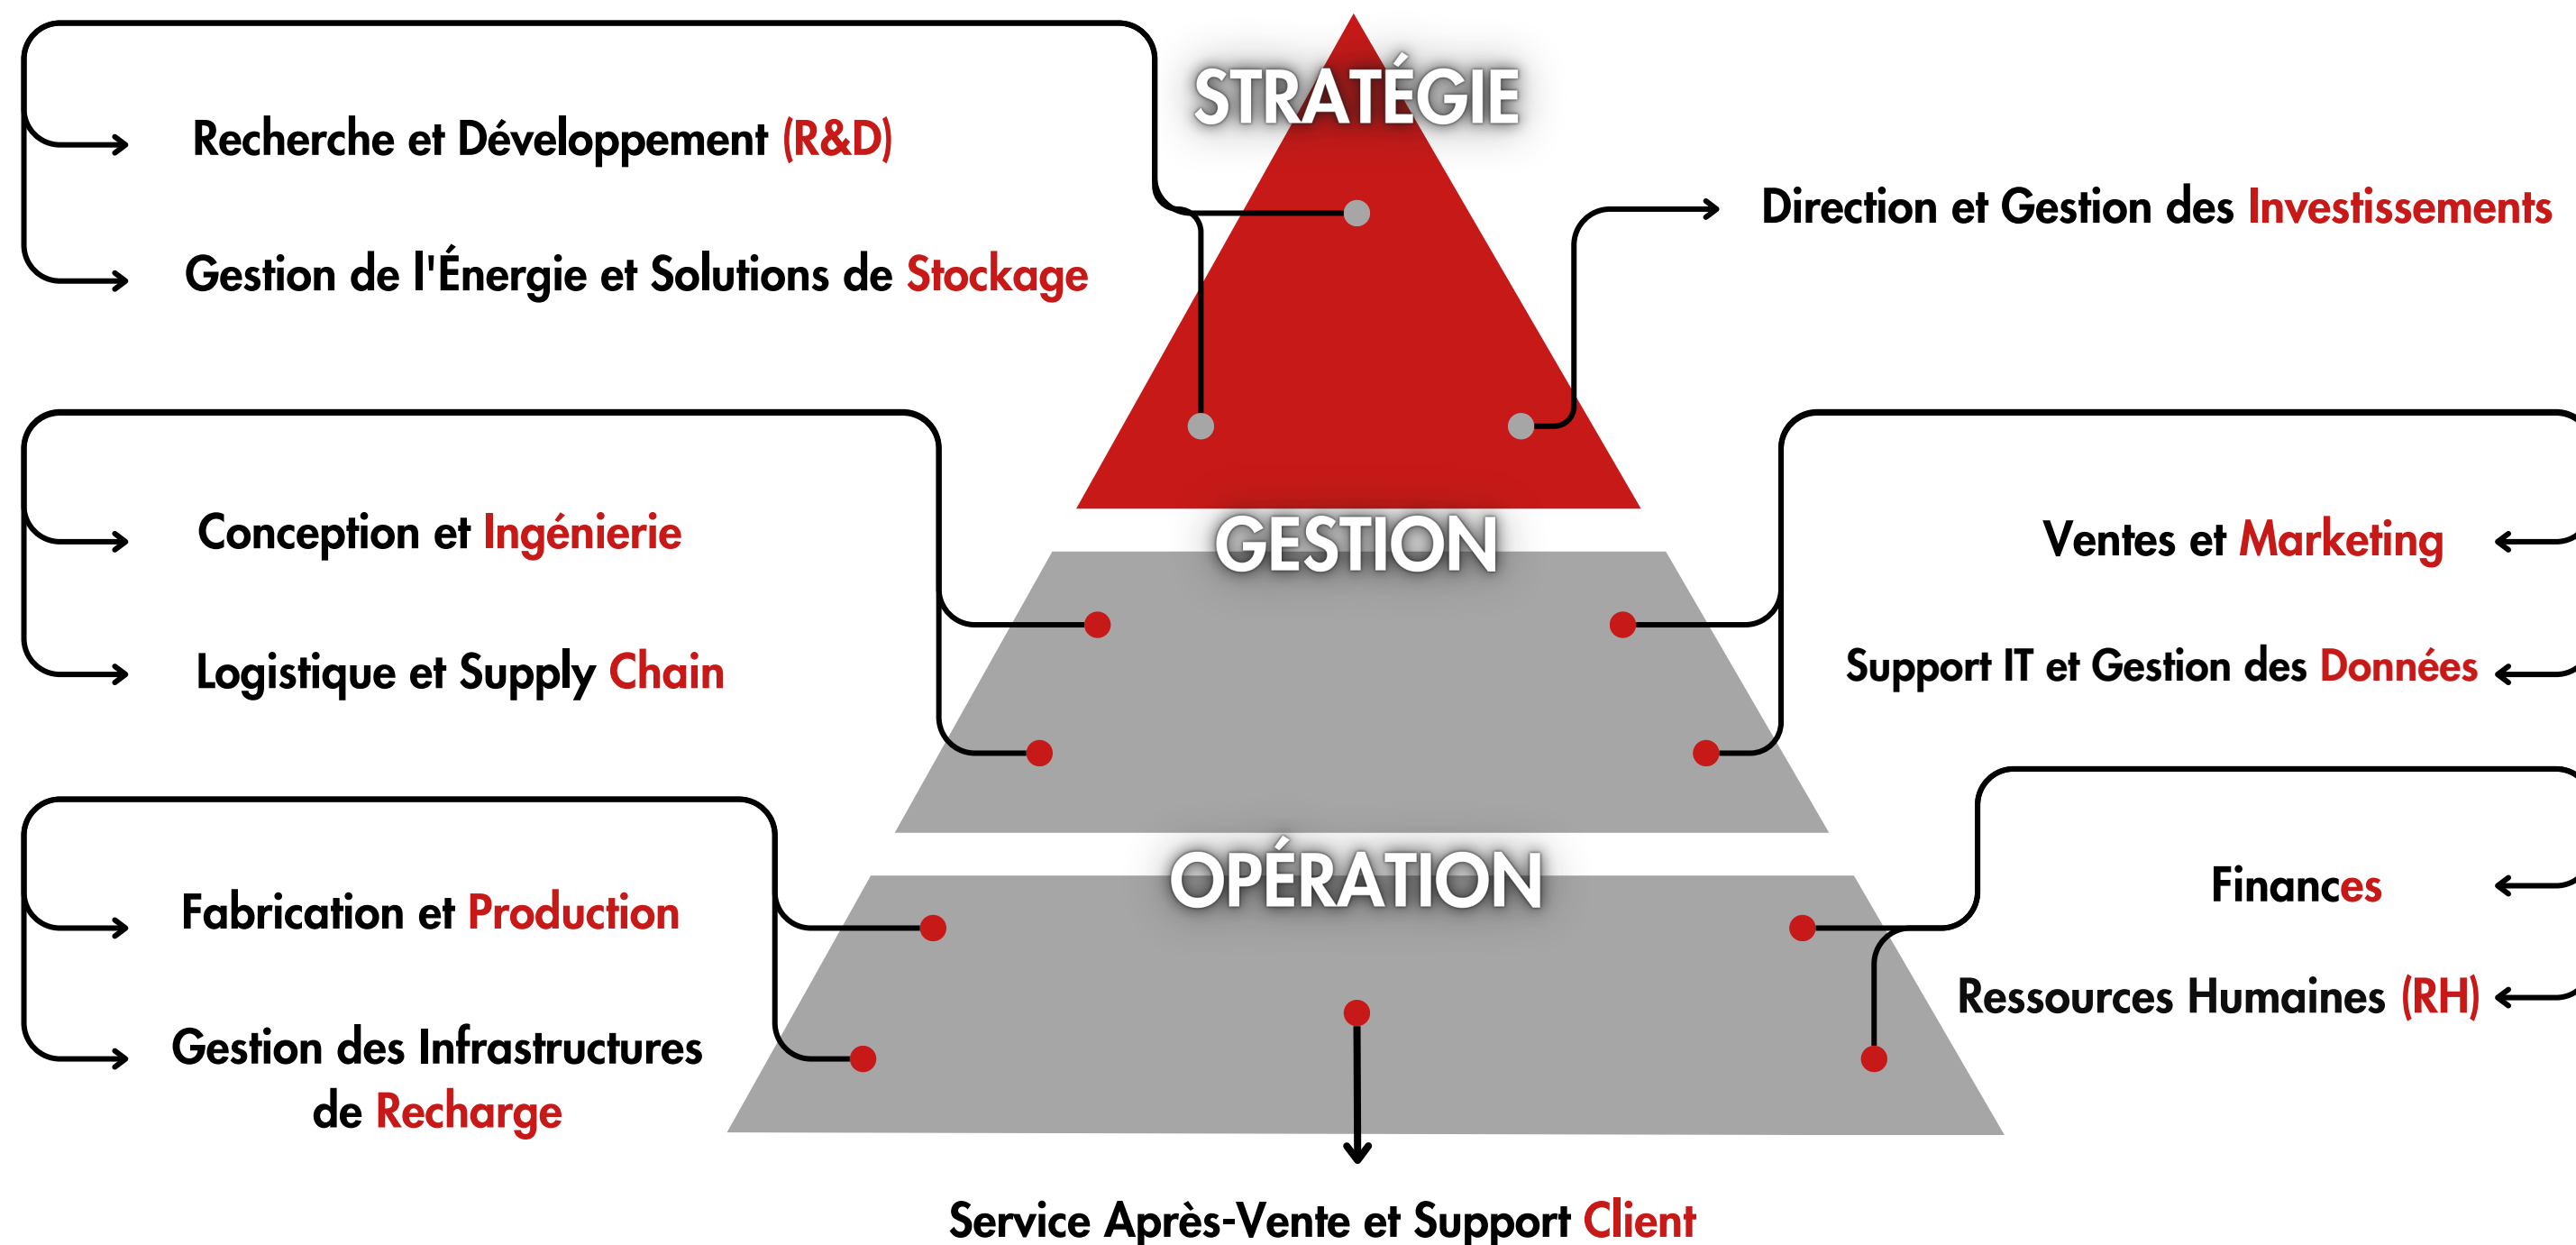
STRATÉGIE

Recherche et Développement (R&D)

Gestion de l'Énergie et Solutions de Stockage

Direction et Gestion des Investissements

GESTION

Conception et Ingénierie

Logistique et Supply Chain

Ventes et Marketing

Support IT et Gestion des Données

OPÉRATION

Fabrication et Production

Gestion des Infrastructures de Recharge

Finances

Ressources Humaines (RH)

Service Après-Vente et Support Client